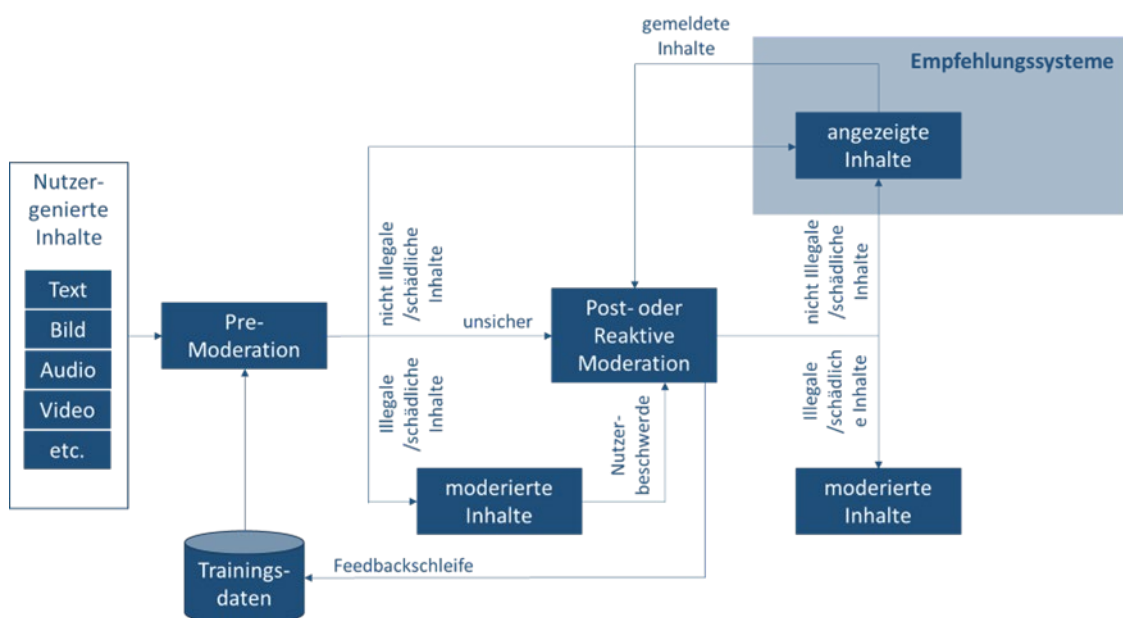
gemeldete Inhalte

Empfehlungssysteme

angezeigte Inhalte

Nutzergenierte Inhalte

Text

Bild

Audio

Video

etc.

Pre-Moderation

nicht Illegale /schädliche Inhalte

unsicher

Illegale /schädliche Inhalte

Post- oder Reaktive Moderation

Nutzerbeschwerde

moderierte Inhalte

nicht Illegale /schädliche Inhalte

Illegale /schädlich e Inhalte

moderierte Inhalte

Trainingsdaten

Feedbackschleife